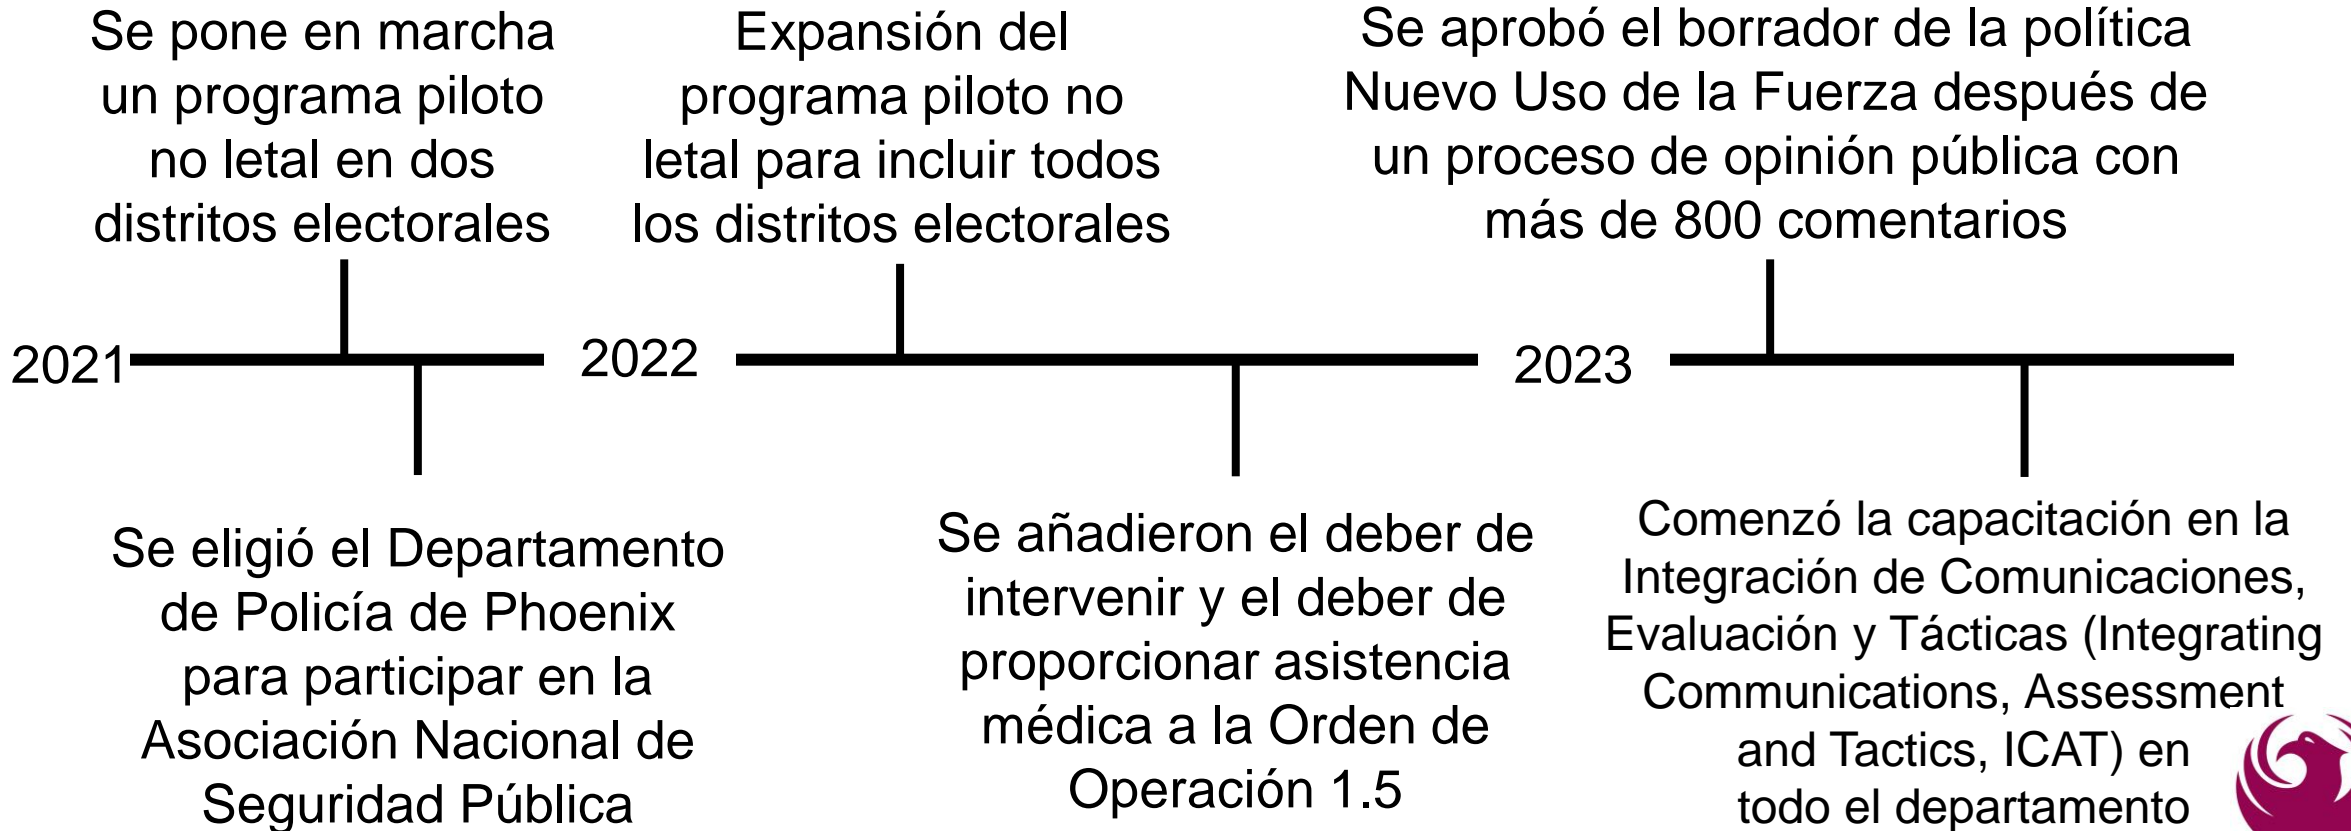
Se pone en marcha un programa piloto no letal en dos distritos electorales

Expansión del programa piloto no letal para incluir todos los distritos electorales

Se aprobó el borrador de la política Nuevo Uso de la Fuerza después de un proceso de opinión pública con más de 800 comentarios

2021

2022

2023

Se eligió el Departamento de Policía de Phoenix para participar en la Asociación Nacional de Seguridad Pública

Se añadieron el deber de intervenir y el deber de proporcionar asistencia médica a la Orden de Operación 1.5

Comenzó la capacitación en la Integración de Comunicaciones, Evaluación y Tácticas (Integrating Communications, Assessment and Tactics, ICAT) en todo el departamento